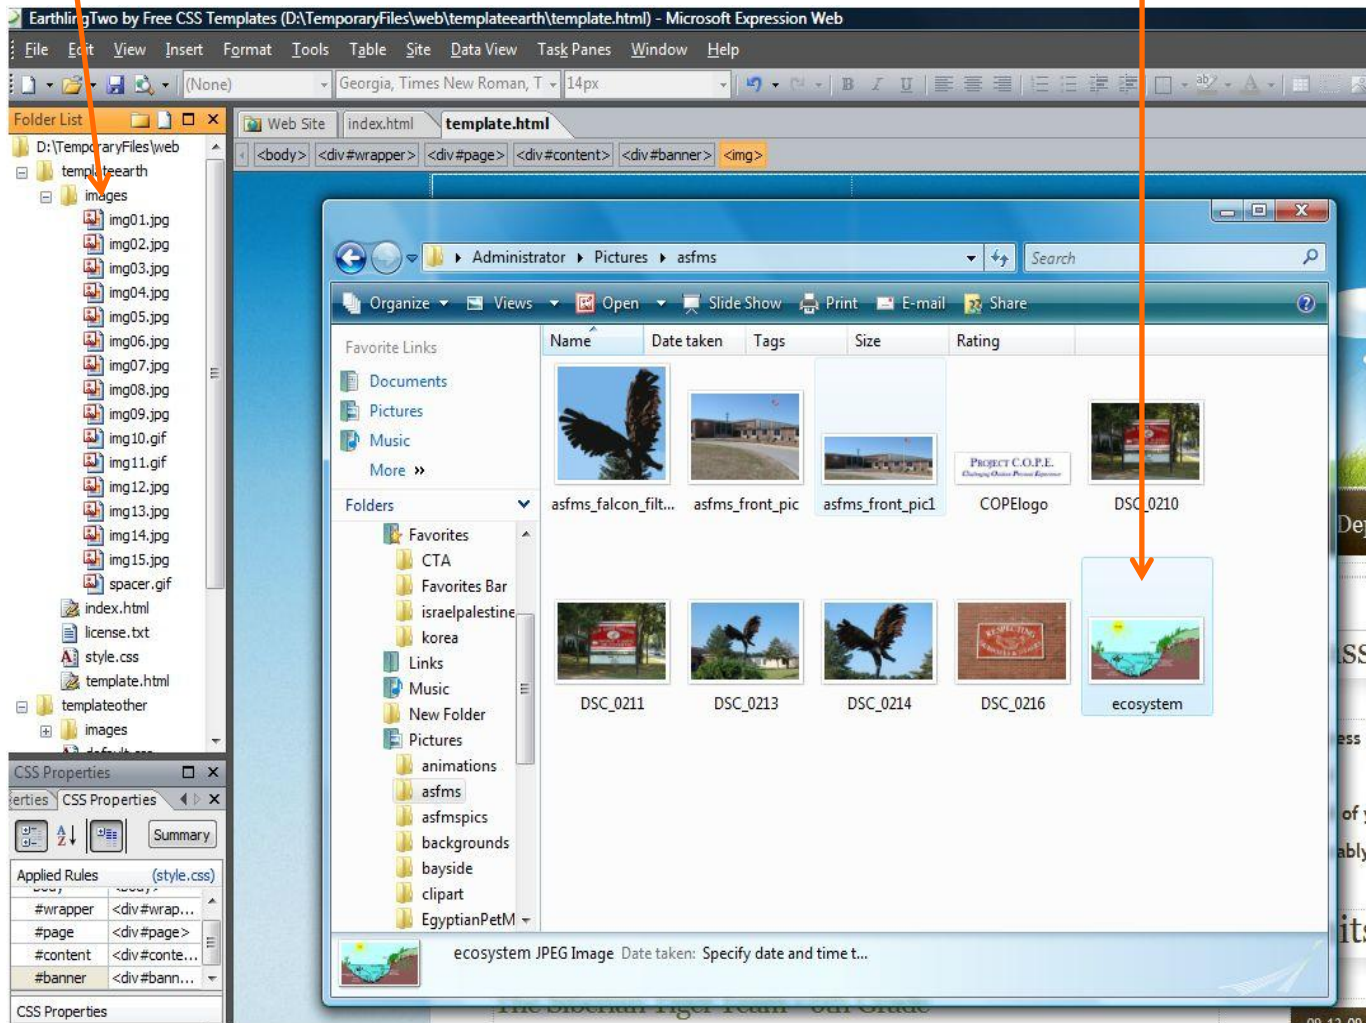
EarthlingTwo by Free CSS Templates (D:\TemporaryFiles\web\templateearth\template.html) - Microsoft Expression Web

File Edit View Insert Format Tools Table Site Data View Task Panes Window Help

(None) Georgia, Times New Roman, T 14px

Folder List

D:\TemporaryFiles\web
templateearth
images
img01.jpg
img02.jpg
img03.jpg
img04.jpg
img05.jpg
img06.jpg
img07.jpg
img08.jpg
img09.jpg
img10.gif
img11.gif
img12.jpg
img13.jpg
img14.jpg
img15.jpg
spacer.gif
index.html
license.txt
style.css
template.html
templateother
images

Web Site index.html template.html

<body> <div#wrapper> <div#page> <div#content> <div#banner> <img>

Administrator Pictures asfms
Search

Organize Views Open Slide Show Print E-mail Share

Favorite Links
Documents
Pictures
Music
More »

Folders
Favorites
CTA
Favorites Bar
israelpalestine
korea
Links
Music
New Folder
Pictures
animations
asfms
asfmspics
backgrounds
bayside
clipart
EgyptianPetM

Name Date taken Tags Size Rating

asfms_falcon_filt... asfms_front_pic asfms_front_pic1 COPElogo DSC_0210
DSC_0211 DSC_0213 DSC_0214 DSC_0216 ecosystem

PROJECT C.O.P.E.

ecosystem JPEG Image Date taken: Specify date and time t...

CSS Properties
erties CSS Properties
Summary
Applied Rules (style.css)
#wrapper <div#wrap...
#page <div#page>
#content <div#conte...
#banner <div#bann...
CSS Properties

Dej
ss
ess
of
ably
its